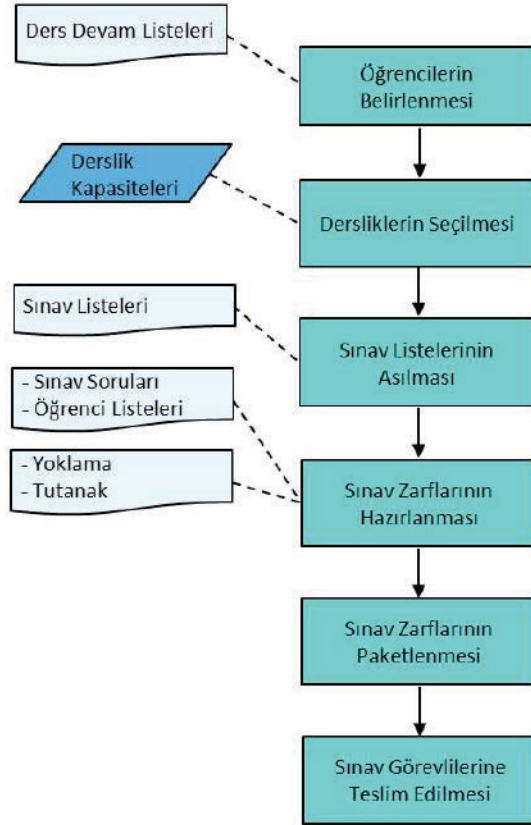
Ders Devam Listeleri

Öğrencilerin Belirlenmesi

Derslik Kapasiteleri

Dersliklerin Seçilmesi

Sınav Listeleri

Sınav Listelerinin Asılması

- Sınav Soruları
- Öğrenci Listeleri

- Yoklama
- Tutanak

Sınav Zarflarının Hazırlanması

Sınav Zarflarının Paketlenmesi

Sınav Görevlilerine Teslim Edilmesi